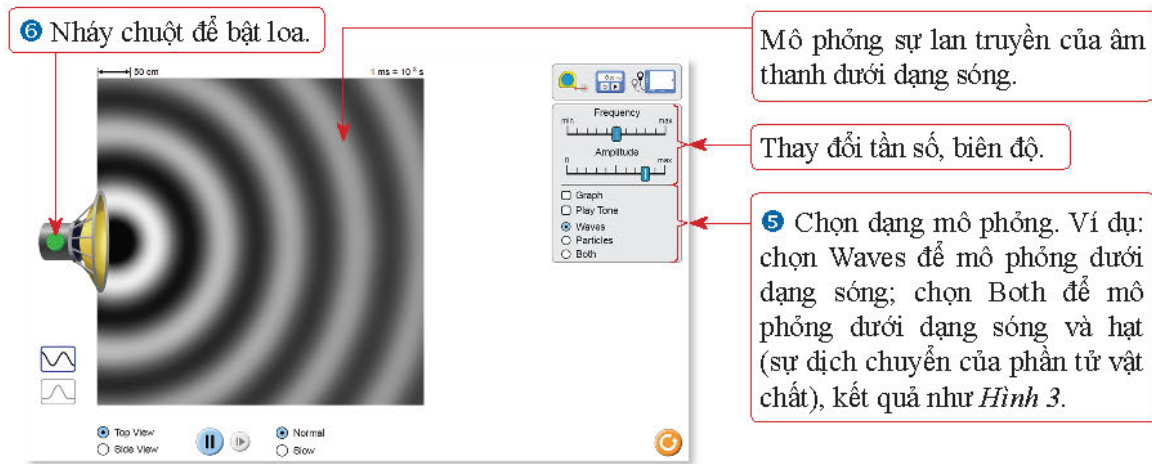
❻ Nháy chuột để bật loa.

50 cm

1 ms = $10^{-3}$ s

Frequency
min max

Amplitude
0 max

Graph
Play Tone
Waves
Particles
Both

Top View
Side View

Normal
Slow

Mô phỏng sự lan truyền của âm thanh dưới dạng sóng.

Thay đổi tần số, biên độ.

❺ Chọn dạng mô phỏng. Ví dụ: chọn Waves để mô phỏng dưới dạng sóng; chọn Both để mô phỏng dưới dạng sóng và hạt (sự dịch chuyển của phần tử vật chất), kết quả như *Hình 3*.